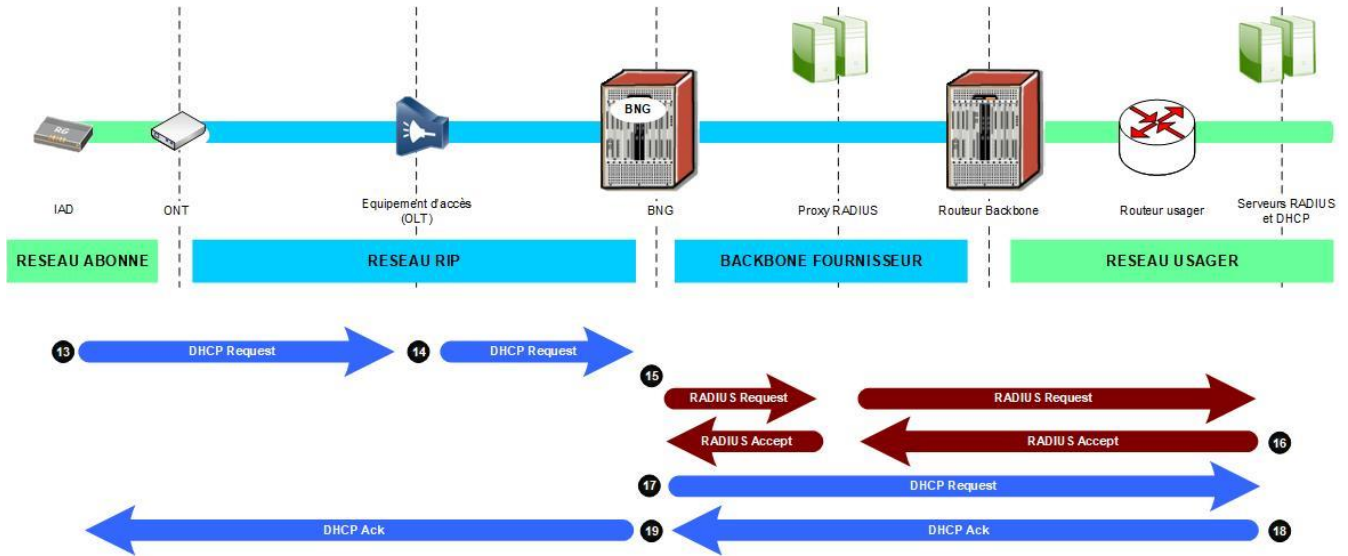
RG

BNG

IAD

ONT

Equipement d'accès (OLT)

BNG

Proxy RADIUS

Routeur Backbone

Routeur usager

Serveurs RADIUS et DHCP

RESEAU ABONNE

RESEAU RIP

BACKBONE FOURNISSEUR

RESEAU USAGER

13 DHCP Request

14 DHCP Request

15

RADIUS Request

RADIUS Request

RADIUS Accept

RADIUS Accept 16

17 DHCP Request

DHCP Ack 19

DHCP Ack 18